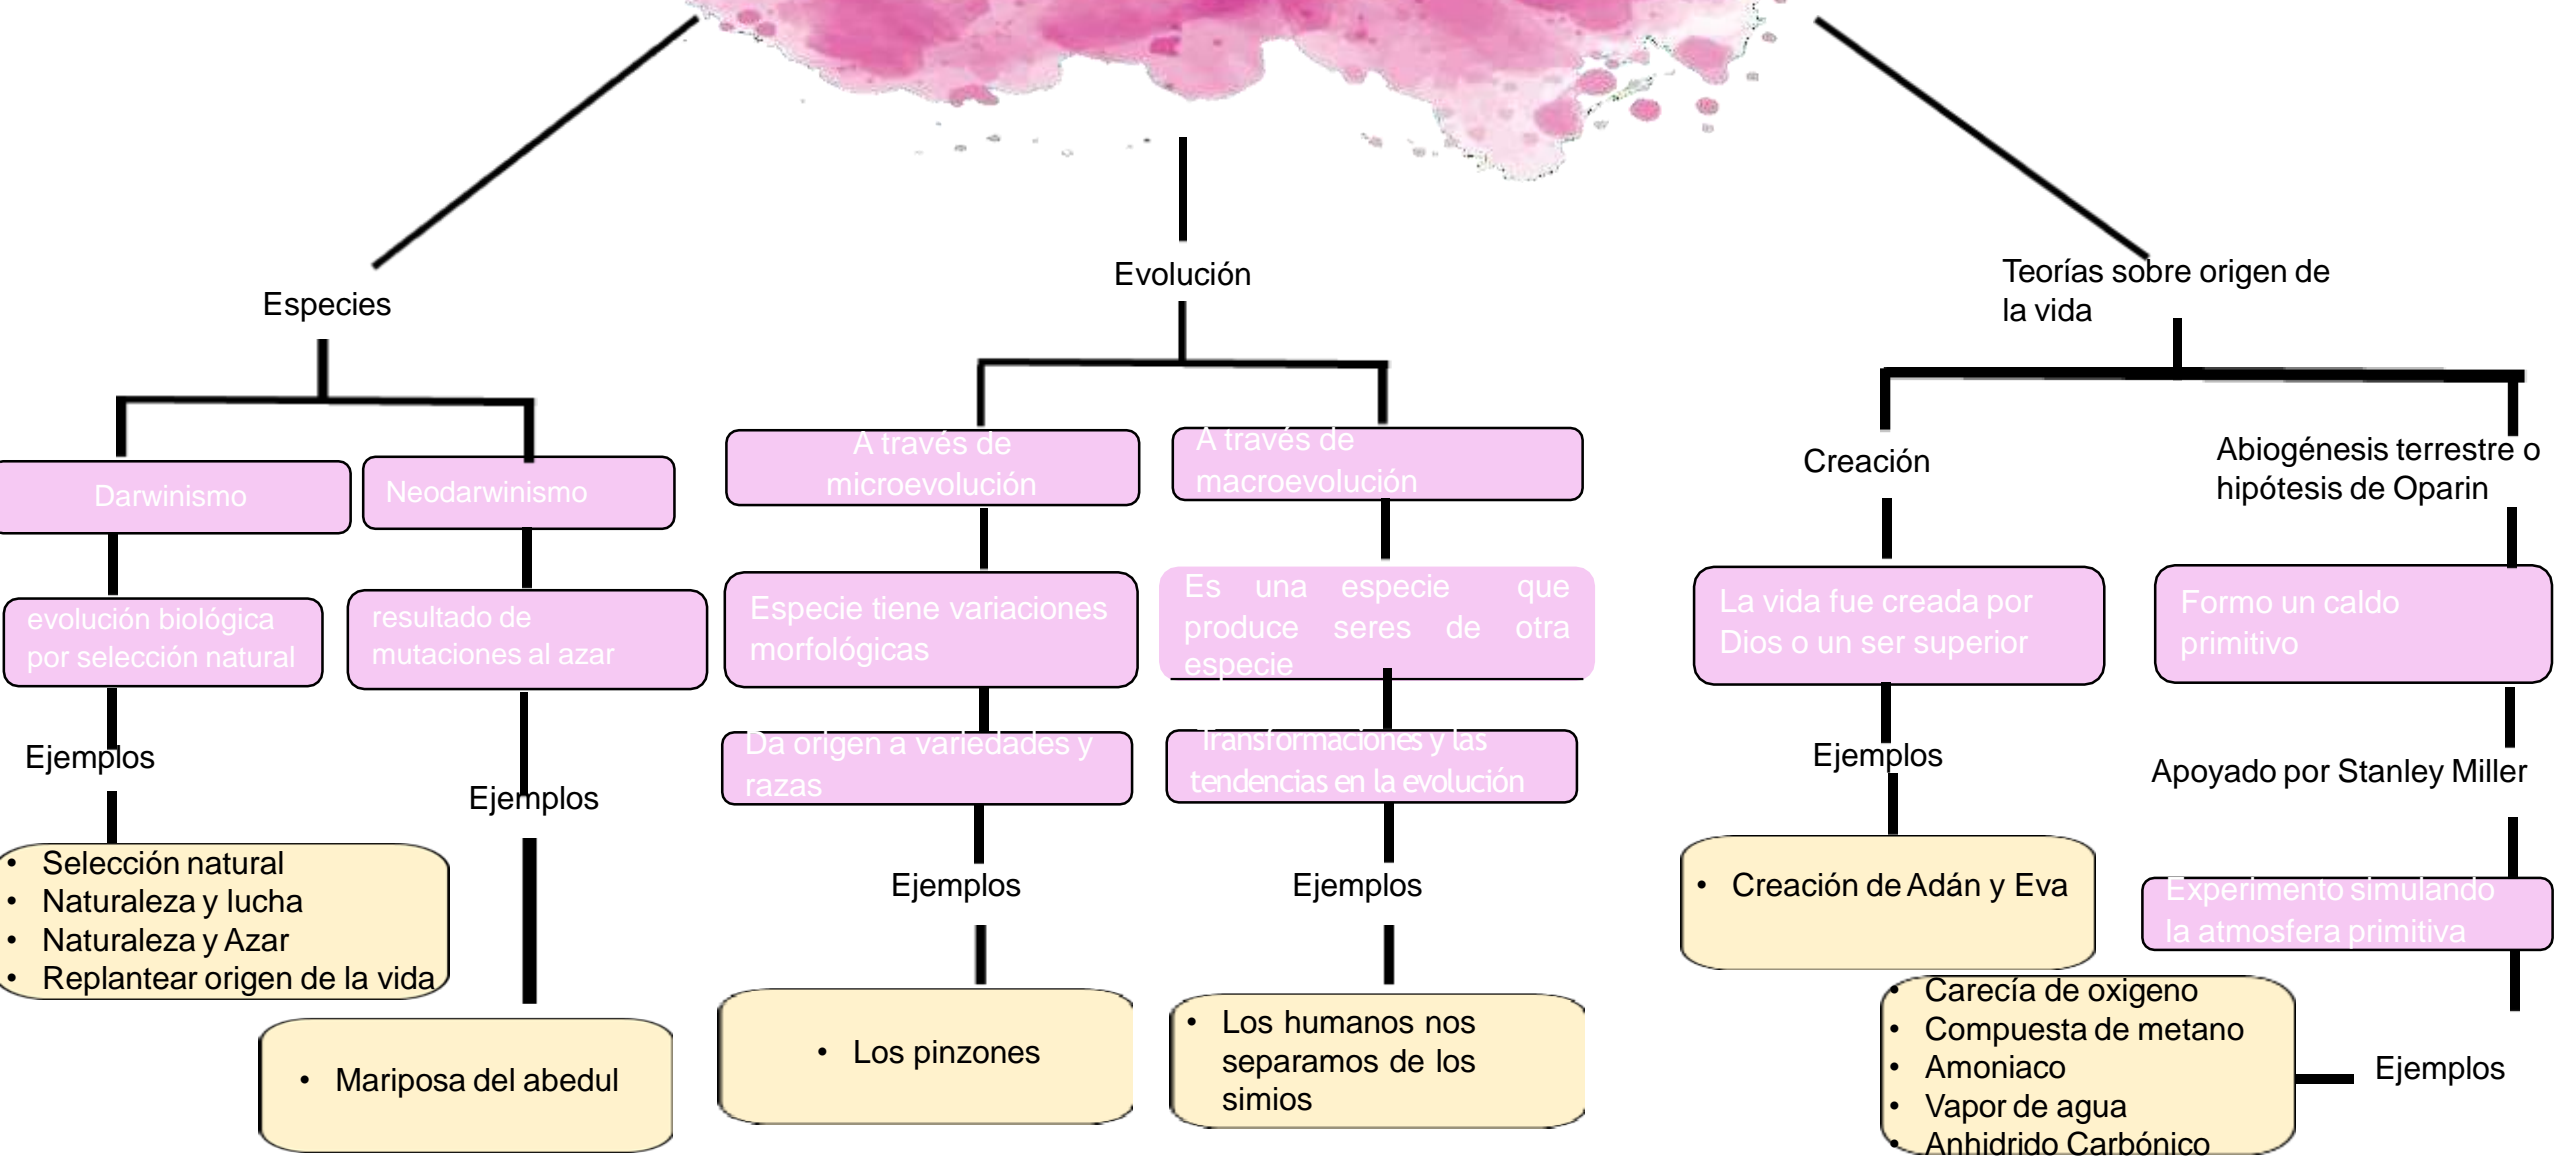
Especies

Darwinismo

evolución biológica por selección natural

Ejemplos

- Selección natural
- Naturaleza y lucha
- Naturaleza y Azar
- Replantear origen de la vida

Neodarwinismo

resultado de mutaciones al azar

Ejemplos

- Mariposa del abedul

Evolución

A través de microevolución

Especie tiene variaciones morfológicas

Da origen a variedades y razas

Ejemplos

- Los pinzones

A través de macroevolución

Es una especie que produce seres de otra especie

Transformaciones y las tendencias en la evolución

Ejemplos

- Los humanos nos separamos de los simios

Teorías sobre origen de la vida

Creación

La vida fue creada por Dios o un ser superior

Ejemplos

- Creación de Adán y Eva

Abiogénesis terrestre o hipótesis de Oparin

Formo un caldo primitivo

Apoyado por Stanley Miller

Experimento simulando la atmosfera primitiva

Ejemplos

- Carecía de oxigeno
- Compuesta de metano
- Amoniaco
- Vapor de agua
- Anhidrido Carbónico